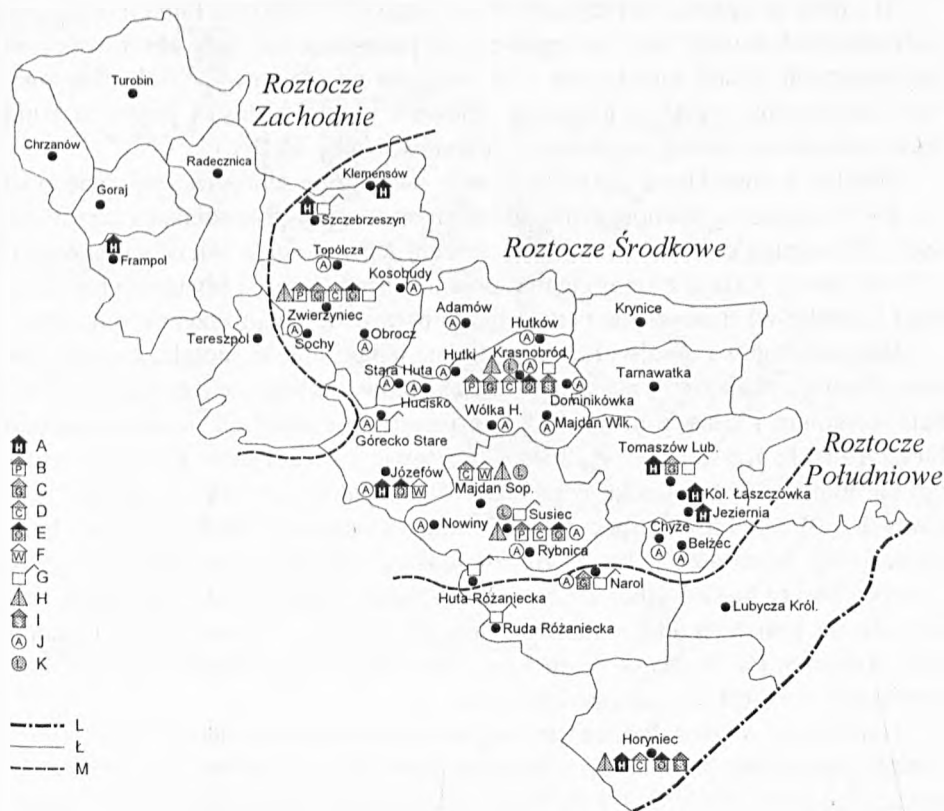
Roztocze Zachodnie

Roztocze Środkowe

Roztocze Południowe

Turobin
Chrzanów
Goraj
Radecznica
Frampol
Klemensów
Szczebrzeszyn
Topólcza
Kosobudy
Zwierzyniec
Sochy
Obrocz
Tereszpol
Adamów
Hutków
Krynice
Hutki
Krasnobród
Tarnawatka
Stara Huta
Hucisko
Dominikówka
Wólka H.
Majdan Wlk.
Górecko Stare
Józefów
Majdan Sop.
Tomaszów Lub.
Kol. Łaszczówka
Jeziernia
Nowiny
Susiec
Rybnica
Chyże
Bełżec
Narol
Huta Różaniecka
Ruda Różaniecka
Lubycza Król.
Horyniec

A
B
C
D
E
F
G
H
I
J
K

L
Ł
M